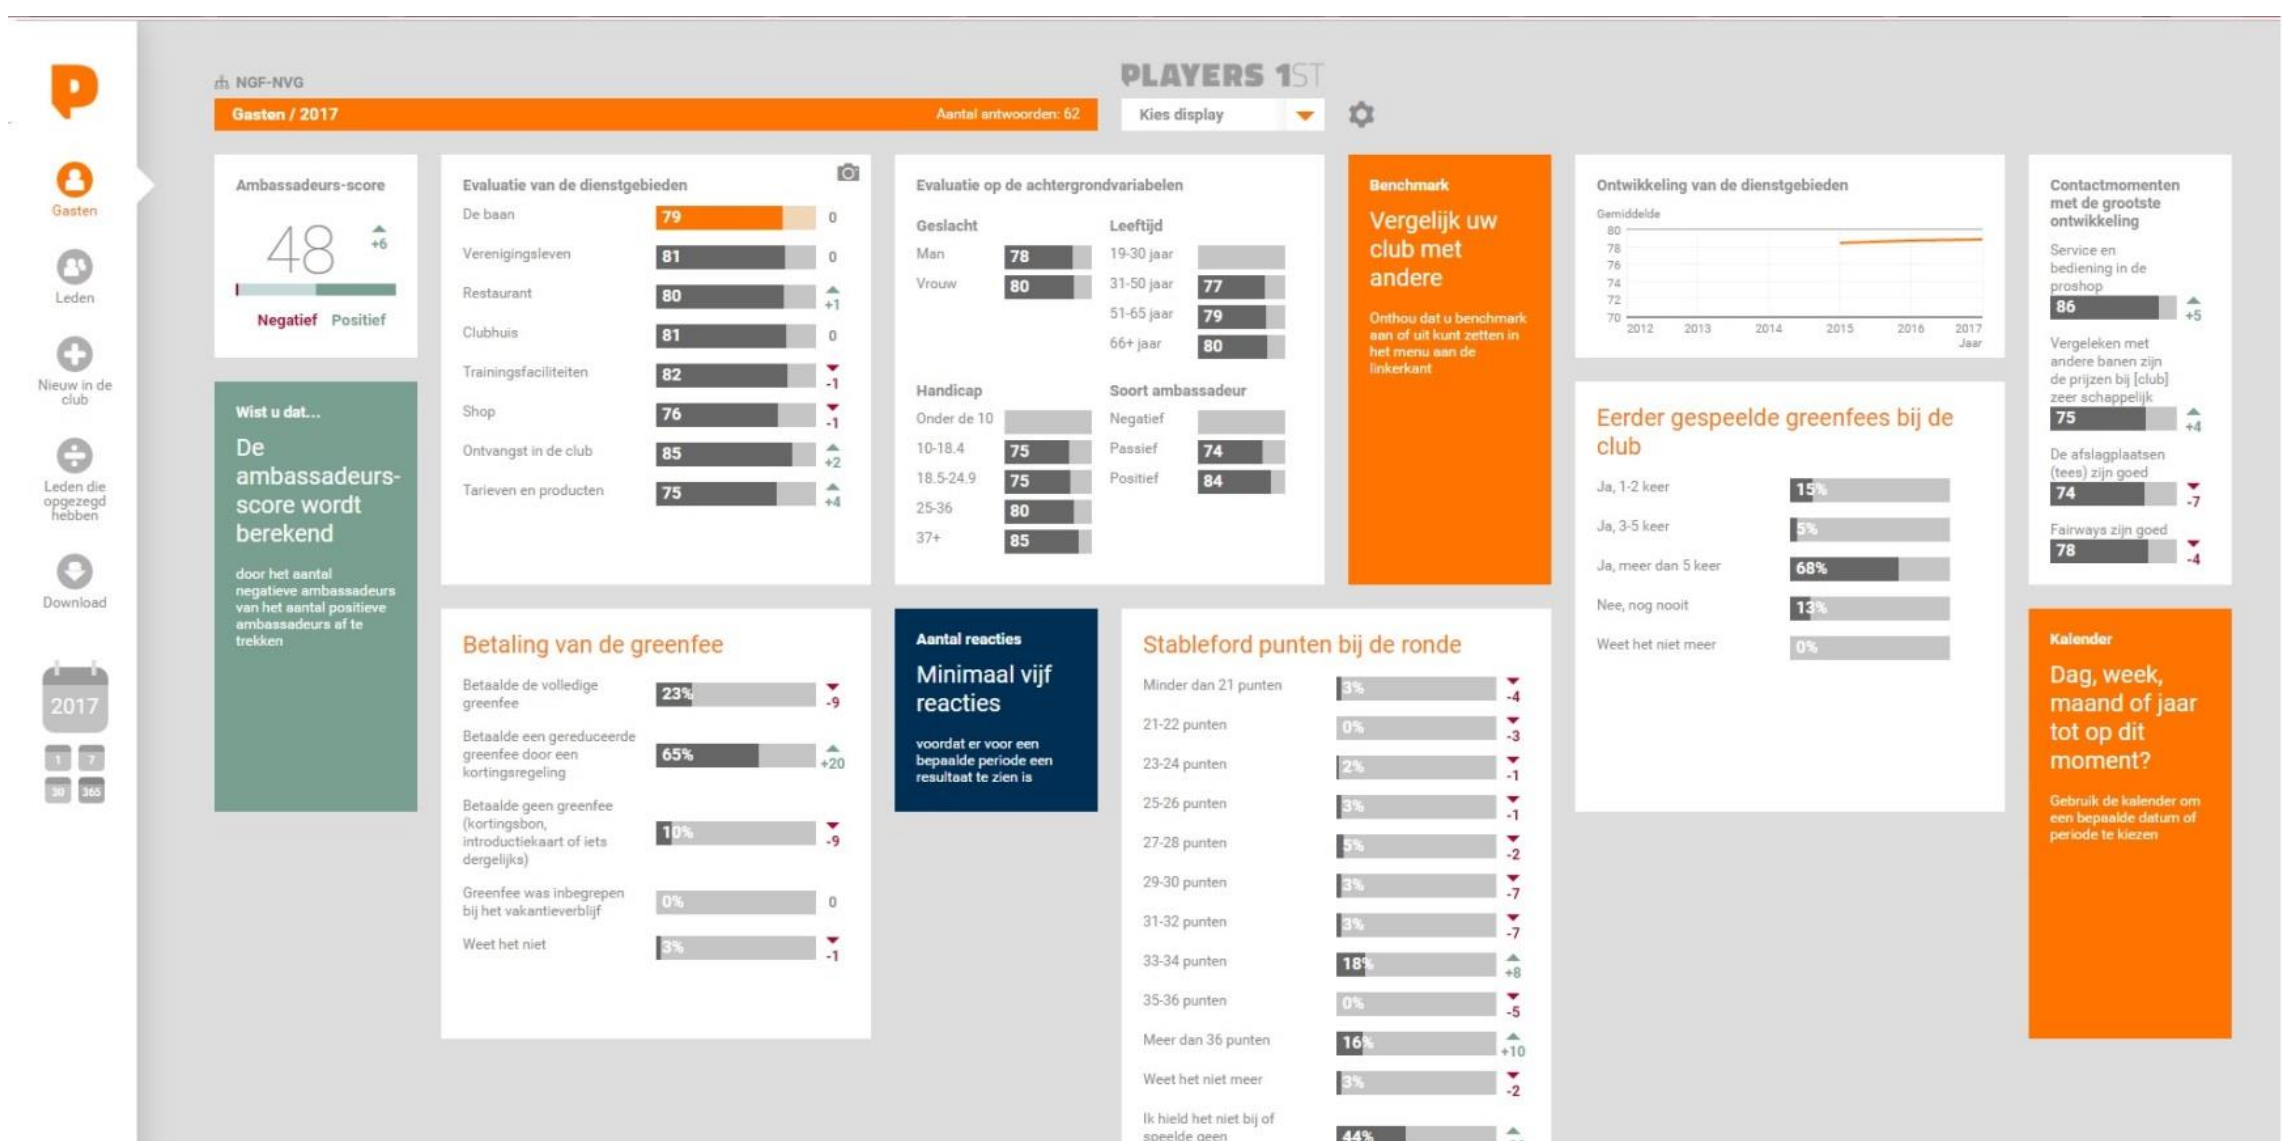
Gasten

Leden

Nieuw in de club

Leden die opgezegd hebben

Download

2017

1 7 30 365

NGF-NVG

PLAYERS 1ST

Gasten / 2017

Aantal antwoorden: 62

Kies display

Ambassadeurs-score

48

+6

Negatief Positief

Wist u dat...

De ambassadeurs-score wordt berekend

door het aantal negatieve ambassadeurs van het aantal positieve ambassadeurs af te trekken

Evaluatie van de dienstgebieden

| | | |
|---|---|---|
| De baan | 79 | 0 |
| Verenigingsleven | 81 | 0 |
| Restaurant | 80 | +1 |
| Clubhuis | 81 | 0 |
| Trainingsfaciliteiten | 82 | -1 |
| Shop | 76 | -1 |
| Ontvangst in de club | 85 | +2 |
| Tarieven en producten | 75 | +4 |

Evaluatie op de achtergrondvariabelen

Geslacht

| | |
|---|---|
| Man | 78 |
| Vrouw | 80 |

Leeftijd

| | |
|---|---|
| 19-30 jaar | |
| 31-50 jaar | 77 |
| 51-65 jaar | 79 |
| 66+ jaar | 80 |

Handicap

| | |
|---|---|
| Onder de 10 | |
| 10-18.4 | 75 |
| 18.5-24.9 | 75 |
| 25-36 | 80 |
| 37+ | 85 |

Soort ambassadeur

| | |
|---|---|
| Negatief | |
| Passief | 74 |
| Positief | 84 |

Benchmark

Vergelijk uw club met andere

Onthou dat u benchmark aan of uit kunt zetten in het menu aan de linkerkant

Ontwikkeling van de dienstgebieden

Gemiddelde

80 78 76 74 72 70

2012 2013 2014 2015 2016 2017

Jaar

Contactmomenten met de grootste ontwikkeling

Service en bediening in de proshop
86 +5

Vergeleken met andere banen zijn de prijzen bij [club] zeer schappelijk
75 +4

De afslagplaatsen (tees) zijn goed
74 -7

Fairways zijn goed
78 -4

Eerder gespeelde greenfees bij de club

| | |
|---|---|
| Ja, 1-2 keer | 15% |
| Ja, 3-5 keer | 5% |
| Ja, meer dan 5 keer | 68% |
| Nee, nog nooit | 13% |
| Weet het niet meer | 0% |

Betaling van de greenfee

| | | |
|---|---|---|
| Betaalde de volledige greenfee | 23% | -9 |
| Betaalde een gereduceerde greenfee door een kortingsregeling | 65% | +20 |
| Betaalde geen greenfee (kortingsbon, introductiekaart of iets dergelijks) | 10% | -9 |
| Greenfee was inbegrepen bij het vakantieverblijf | 0% | 0 |
| Weet het niet | 3% | -1 |

Aantal reacties

Minimaal vijf reacties

voordat er voor een bepaalde periode een resultaat te zien is

Stableford punten bij de ronde

| | | |
|---|---|---|
| Minder dan 21 punten | 3% | -4 |
| 21-22 punten | 0% | -3 |
| 23-24 punten | 2% | -1 |
| 25-26 punten | 3% | -1 |
| 27-28 punten | 5% | -2 |
| 29-30 punten | 3% | -7 |
| 31-32 punten | 3% | -7 |
| 33-34 punten | 18% | +8 |
| 35-36 punten | 0% | -5 |
| Meer dan 36 punten | 16% | +10 |
| Weet het niet meer | 3% | -2 |
| Ik hield het niet bij of speelde geen | 44% | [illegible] |

Kalender

Dag, week, maand of jaar tot op dit moment?

Gebruik de kalender om een bepaalde datum of periode te kiezen